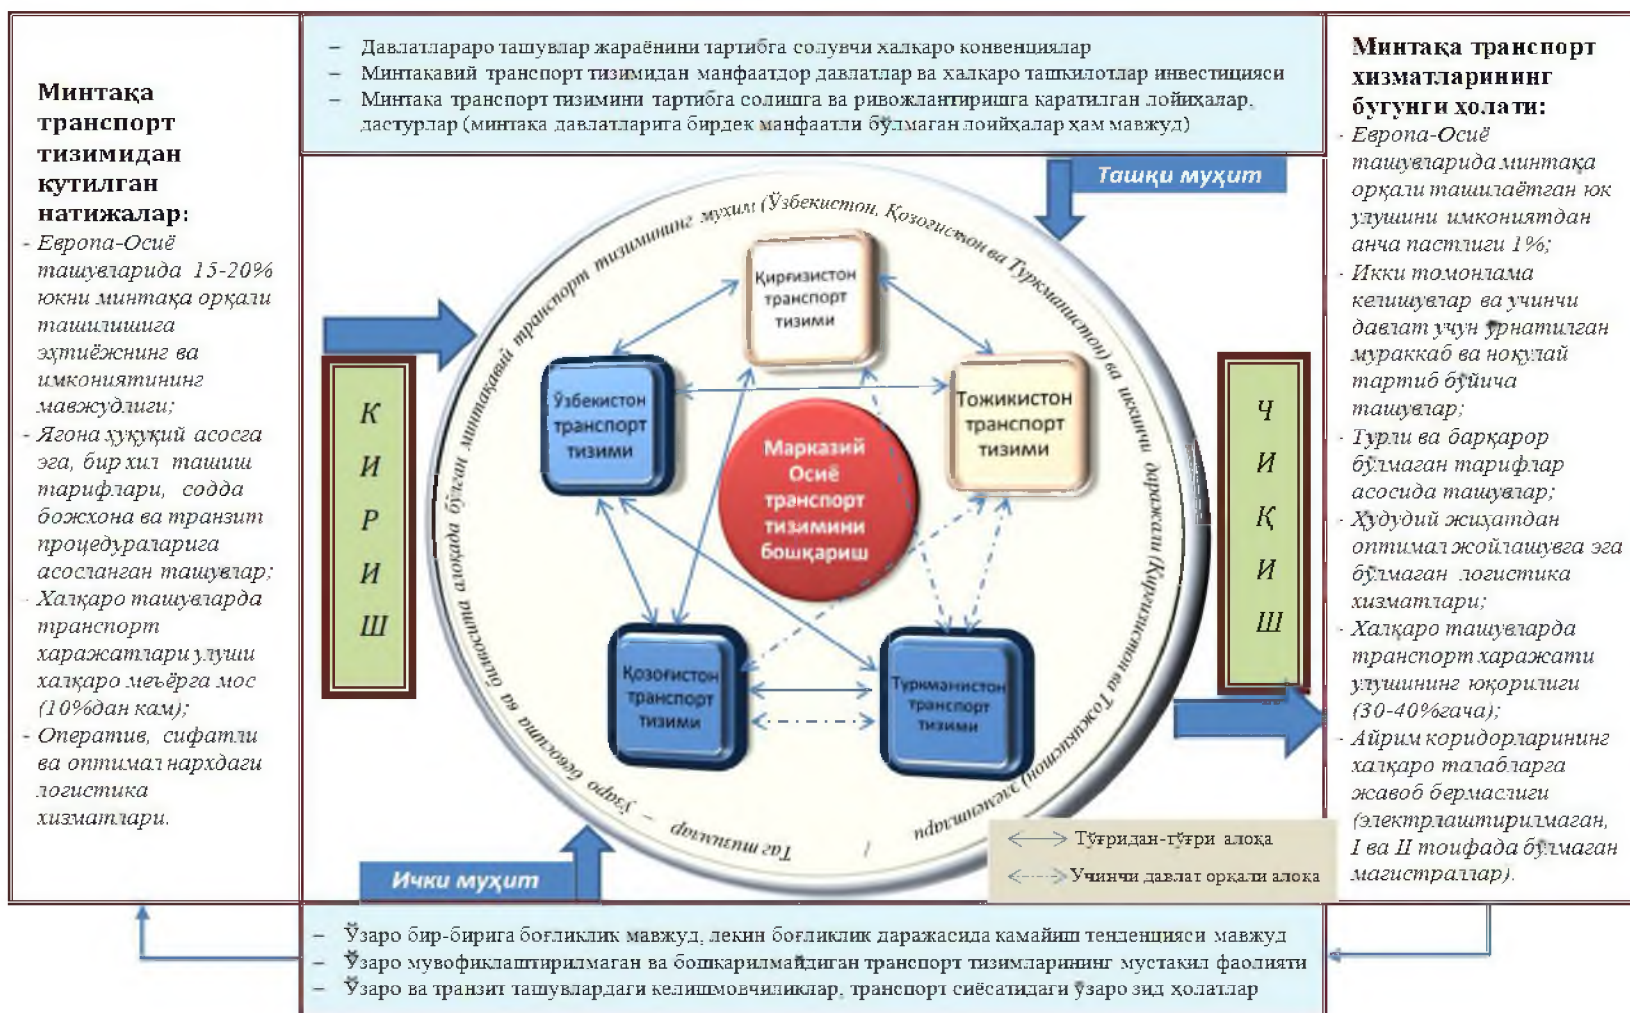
Минтақа транспорт тизимидан кутилган натижалар:
- Европа-Осиё ташувларида 15-20% юкни минтақа орқали ташилишига эҳтиёжнинг ва имкониятининг мавжудлиги;
- Ягона ҳуқуқий асосга эга, бир хил ташиш тарифлари, содда божхона ва транзит процедураларига асосланган ташувлар;
- Халқаро ташувларда транспорт харажатлари улуши халқаро меъёрга мос (10%дан кам);
- Оператив, сифатли ва оптимал нархдаги логистика хизматлари.

– Давлатлараро ташувлар жараёнини тартибга солувчи халқаро конвенциялар
– Минтақавий транспорт тизимидан манфаатдор давлатлар ва халқаро ташкилотлар инвестицияси
– Минтақа транспорт тизимини тартибга солишга ва ривожлантиришга қаратилган лойиҳалар, дастурлар (минтақа давлатларига бирдек манфаатли бўлмаган лойиҳалар ҳам мавжуд)

Минтақа транспорт хизматларининг бугунги ҳолати:
- Европа-Осиё ташувларида минтақа орқали ташилаётган юк улушини имкониятдан анча пастлиги 1%;
- Икки томонлама келишувлар ва учинчи давлат учун ўрнатилган мураккаб ва ноқулай тартиб бўйича ташувлар;
- Турли ва барқарор бўлмаган тарифлар асосида ташувлар;
- Ҳудудий жиҳатдан оптимал жойлашувга эга бўлмаган логистика хизматлари;
- Халқаро ташувларда транспорт харажати улушининг юқорилиги (30-40%гача);
- Айрим коридорларининг халқаро талабларга жавоб бермаслиги (электрлаштирилмаган, I ва II тоифада бўлмаган магистраллар).

Ташқи муҳит

Минтақавий транспорт тизимининг муҳит (Ўзбекистон, Қозоғистон ва Туркманистон) ва учинчи даражали (Қирғизистон ва Тожикистон) элементлар

Тармоқлар – Ўзаро бевосита ва билвосита алоқада бўлган

К И Р И Ш

Ч И Қ И Ш

Қирғизистон транспорт тизими

Ўзбекистон транспорт тизими

Тожикистон транспорт тизими

Марказий Осиё транспорт тизимини бошқариш

Қозоғистон транспорт тизими

Туркманистон транспорт тизими

Тўғридан-тўғри алоқа
Учинчи давлат орқали алоқа

Ички муҳит

– Ўзаро бир-бирига боғлиқлик мавжуд, лекин боғлиқлик даражасида камайиш тенденцияси мавжуд
– Ўзаро мувофиқлаштирилмаган ва бошқарилмайдиган транспорт тизимларининг мустақил фаолияти
– Ўзаро ва транзит ташувлардаги келишмовчиликлар, транспорт сиёсатидаги ўзаро зид ҳолатлар